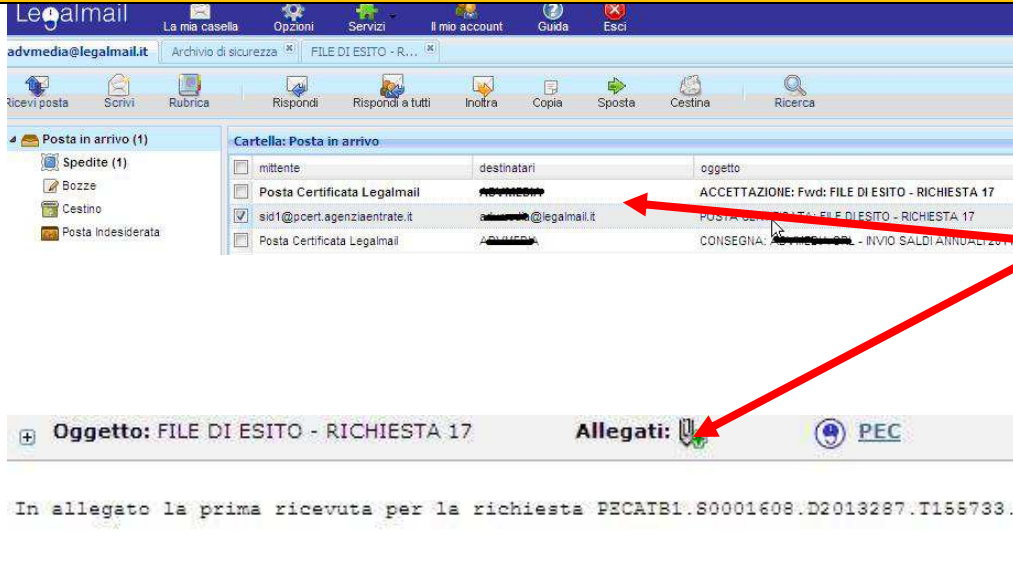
Legalmail La mia casella Opzioni Servizi Il mio account Guida Esci

advmedia@legalmail.it Archivio di sicurezza FILE DI ESITO - R...

Ricevi posta Scrivi Rubrica Rispondi Rispondi a tutti Inoltra Copia Sposta Cestina Ricerca

Posta in arrivo (1)
Spedite (1)
Bozze
Cestino
Posta Indesiderata

Cartella: Posta in arrivo

| | mittente | destinatari | oggetto |
|---|---|---|---|
| | Posta Certificata Legalmail | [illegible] | ACCETTAZIONE: Fwd: FILE DI ESITO - RICHIESTA 17 |
| ☑ | sid1@pcert.agenziaentrate.it | a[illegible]@legalmail.it | POSTA CERTIFICATA: FILE DI ESITO - RICHIESTA 17 |
| | Posta Certificata Legalmail | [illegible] | CONSEGNA: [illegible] - INVIO SALDI ANNUALI 20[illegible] |

Oggetto: FILE DI ESITO - RICHIESTA 17 Allegati: PEC

In allegato la prima ricevuta per la richiesta PECATB1.S0001608.D2013287.T155733.